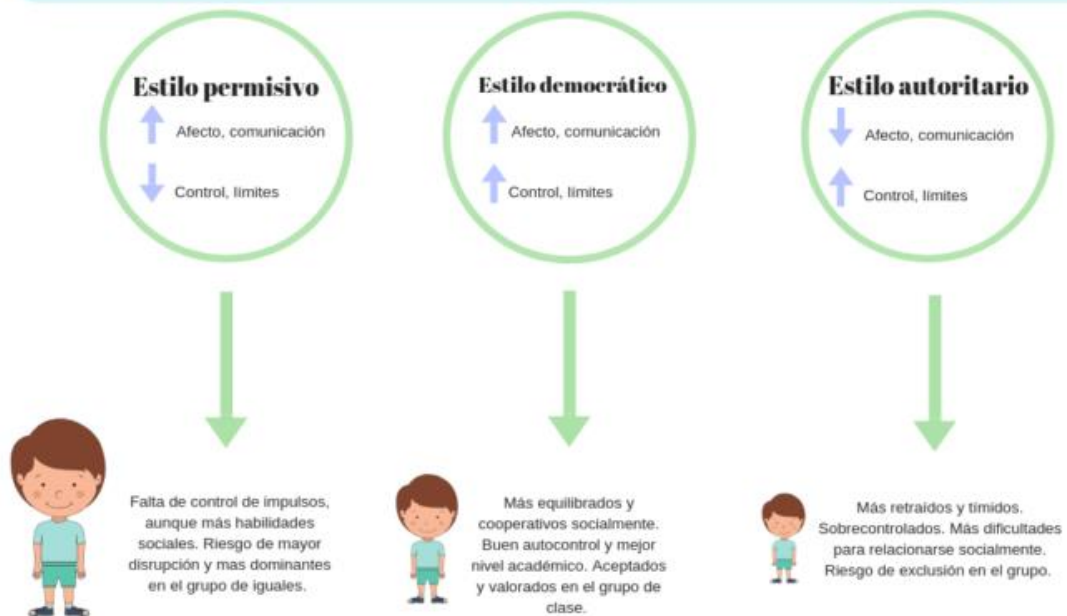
Estilo permisivo
Afecto, comunicación
Control, límites

Estilo democrático
Afecto, comunicación
Control, límites

Estilo autoritario
Afecto, comunicación
Control, límites

Falta de control de impulsos, aunque más habilidades sociales. Riesgo de mayor disrupción y mas dominantes en el grupo de iguales.

Más equilibrados y cooperativos socialmente. Buen autocontrol y mejor nivel académico. Aceptados y valorados en el grupo de clase.

Más retraidos y tímidos. Sobrecontrolados. Más dificultades para relacionarse socialmente. Riesgo de exclusión en el grupo.